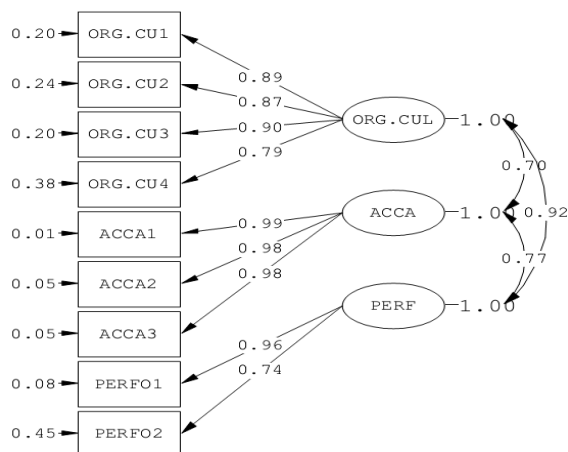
0.20 ORG.CU1
0.24 ORG.CU2
0.20 ORG.CU3
0.38 ORG.CU4
0.01 ACCA1
0.05 ACCA2
0.05 ACCA3
0.08 PERFO1
0.45 PERFO2

0.89
0.87
0.90
0.79
0.99
0.98
0.98
0.96
0.74

ORG.CUL 1.00
ACCA 1.00
PERF 1.00

0.70
0.92
0.77